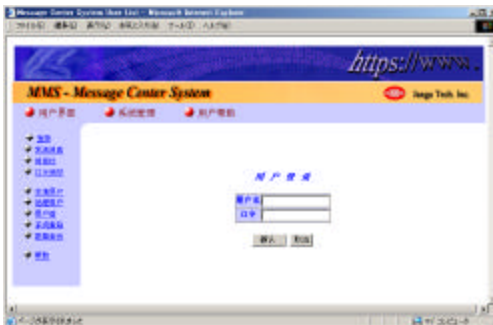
Message Center System User List - Microsoft Internet Explorer
ファイル(F) 編集(E) 表示(V) お気に入り(A) ツール(T) ヘルプ(H)

https://www.

MMS - Message Center System
Jiego Tech. Inc.

用户界面 系统管理 用户帮助

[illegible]
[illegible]
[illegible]
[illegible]
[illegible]
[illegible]
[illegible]
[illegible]
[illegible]
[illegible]

用户登录
用户名
口令
登入 取消

ページが表示されました
マイ コンピュータ